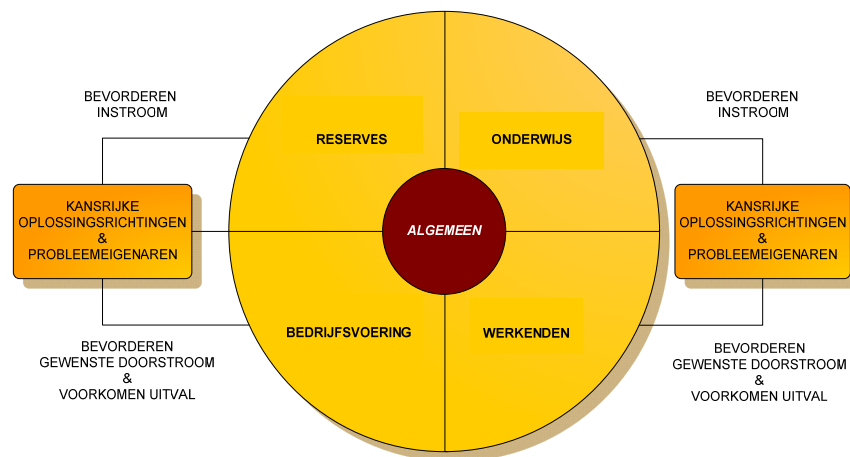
BEVORDEREN
INSTROOM

KANSRIJKE
OPLOSSINGSRICHTINGEN
&
PROBLEEMEIGENAREN

BEVORDEREN
GEWENSTE DOORSTROOM
&
VOORKOMEN UITVAL

RESERVES

ONDERWIJS

ALGEMEEN

BEDRIJFSVOERING

WERKENDEN

BEVORDEREN
INSTROOM

KANSRIJKE
OPLOSSINGSRICHTINGEN
&
PROBLEEMEIGENAREN

BEVORDEREN
GEWENSTE DOORSTROOM
&
VOORKOMEN UITVAL